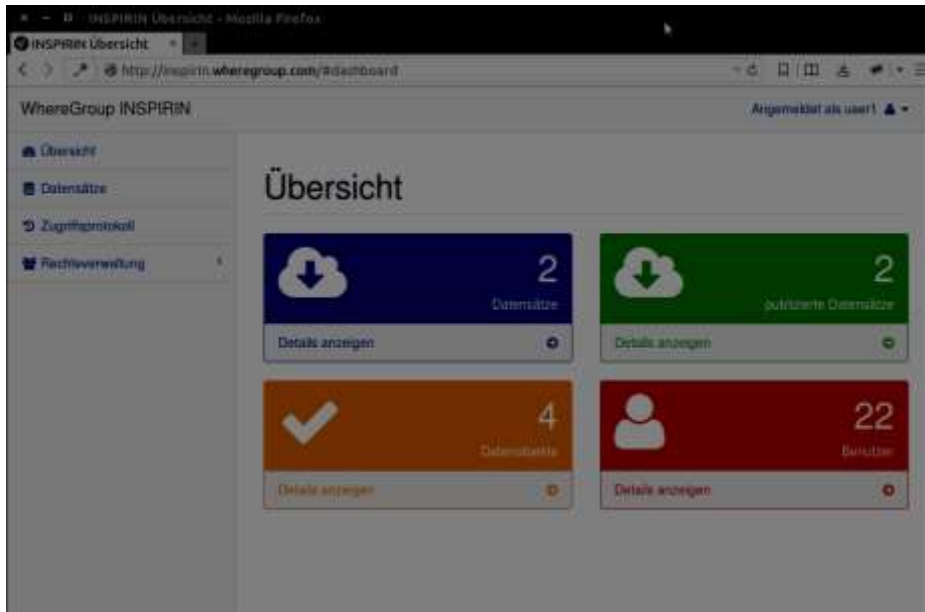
INSPIRIN Übersicht - Mozilla Firefox

INSPIRIN Übersicht

http://inspirin.wheregroup.com/#dashboard

WhereGroup INSPIRIN

Angemeldet als user1

Übersicht

Datensätze

Zugriffsprotokoll

Rechteverwaltung

Übersicht

2
Datensätze
Details anzeigen

2
publizierte Datensätze
Details anzeigen

4
Datendienste
Details anzeigen

22
Benutzer
Details anzeigen